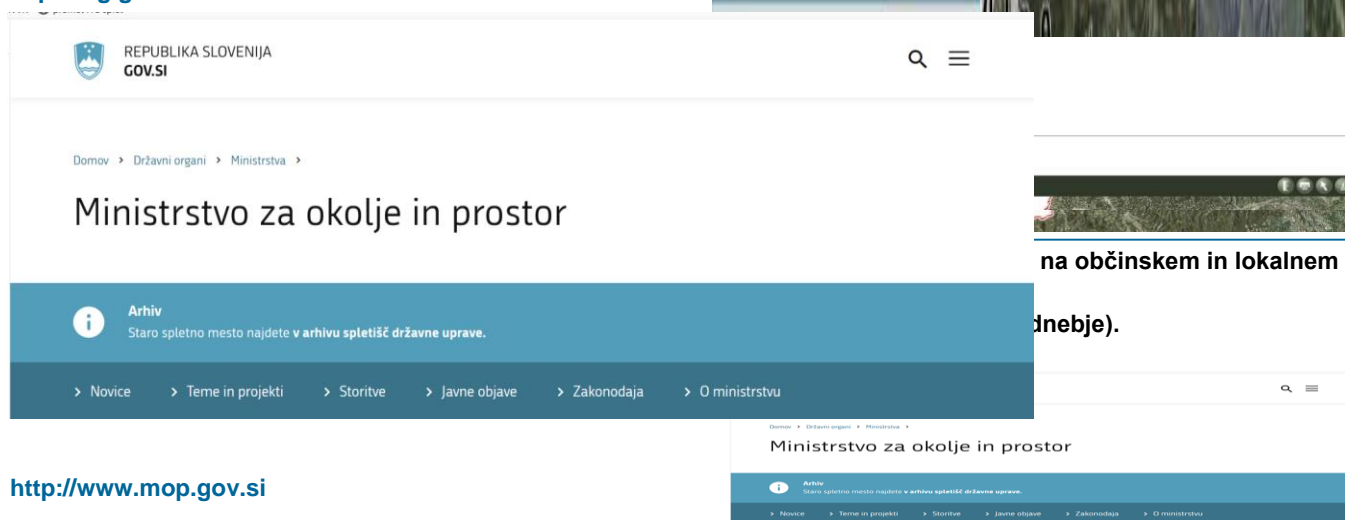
REPUBLIKA SLOVENIJA
GOV.SI

Domov › Državni organi › Ministrstva ›

Ministrstvo za okolje in prostor

Arhiv
Staro spletno mesto najdete v arhivu spletišč državne uprave.

› Novice › Teme in projekti › Storitve › Javne objave › Zakonodaja › O ministrstvu

na občinskem in lokalnem

dnebje).

Domov › Državni organi › Ministrstva ›

Ministrstvo za okolje in prostor

Arhiv
Staro spletno mesto najdete v arhivu spletišč državne uprave.

› Novice › Teme in projekti › Storitve › Javne objave › Zakonodaja › O ministrstvu

http://www.mop.gov.si